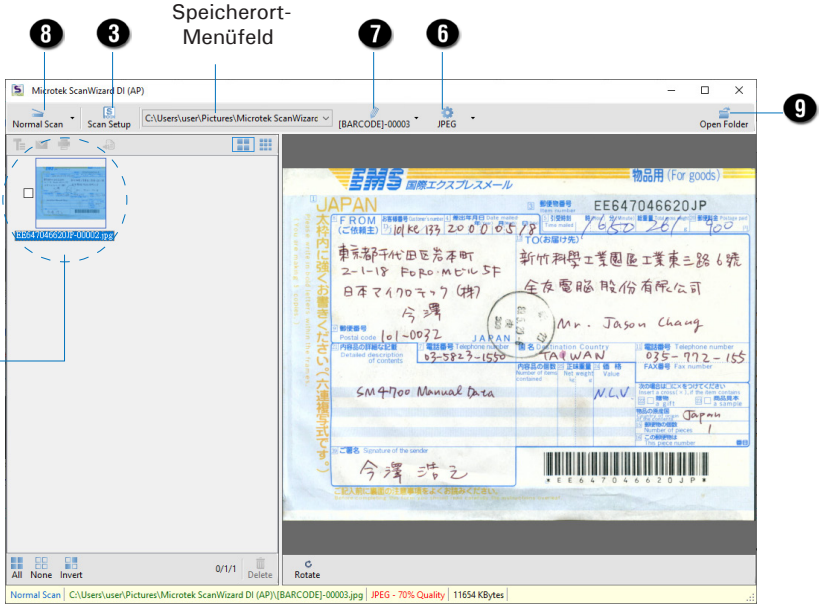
Speicherort-Menüfeld

8 3 7 6 9

Microtek ScanWizard DI (AP)

Normal Scan
Scan Setup
C:\Users\user\Pictures\Microtek ScanWizard
[BARCODE]-00003
JPEG
Open Folder

EE6470466201F-00002.jpg

EMS 国際エクスプレスメール
物品用 (For goods)
JAPAN
EE647046620JP
FROM (ご依頼主)
東京都千代田区岩本町 2-1-18 FORO・Mビル 5F 日本マイクロテック(株) 今澤
101-0032
03-5823-1550
TO (お届け先)
新竹科學工業園區工業東三路6號 全友電腦股份有限公司
Mr. Jason Chang
TAIWAN
035-772-155
SM4700 Manual Data
N.L.V
Japan
1
今澤 浩之
大枠内に強くお書きください(六連複写式です)
EE647046620JP

All None Invert
0/1/1
Delete
Rotate

Normal Scan | C:\Users\user\Pictures\Microtek ScanWizard DI (AP)\[BARCODE]-00003.jpg | JPEG - 70% Quality | 11654 KBytes